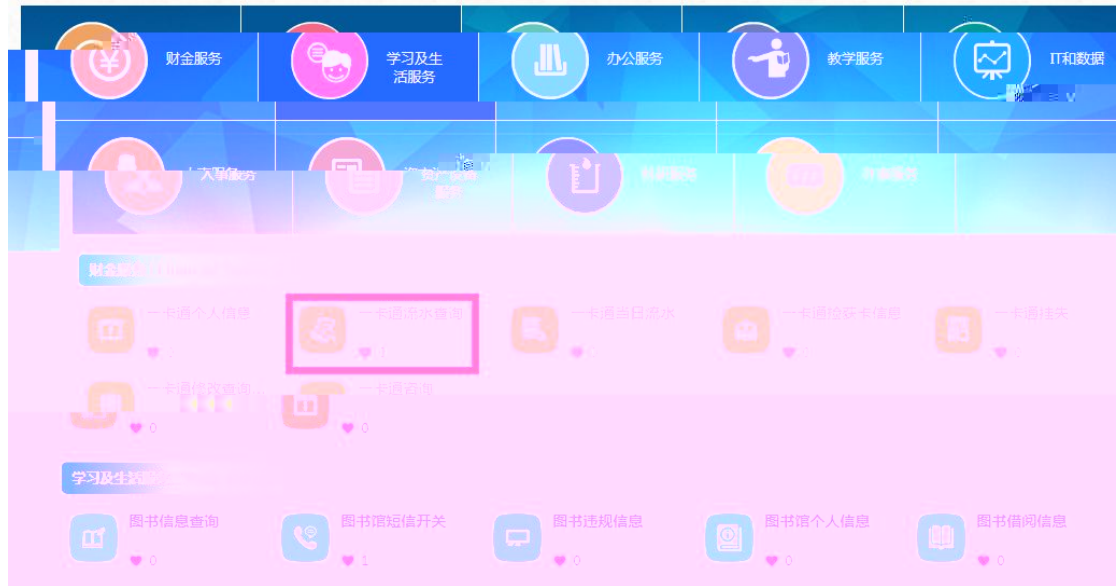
财金服务
学习及生活服务
办公服务
教学服务
IT和数据

人事服务
资产服务
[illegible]服务
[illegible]服务

财金服务

一卡通个人信息
0
一卡通流水查询
1
一卡通当日流水
0
一卡通拾获卡信息
0
一卡通挂失
0
一卡通修改查询
0
一卡通查询
0

学习及生活服务

图书信息查询
0
图书馆短信开关
1
图书违规信息
0
图书馆个人信息
0
图书借阅信息
0